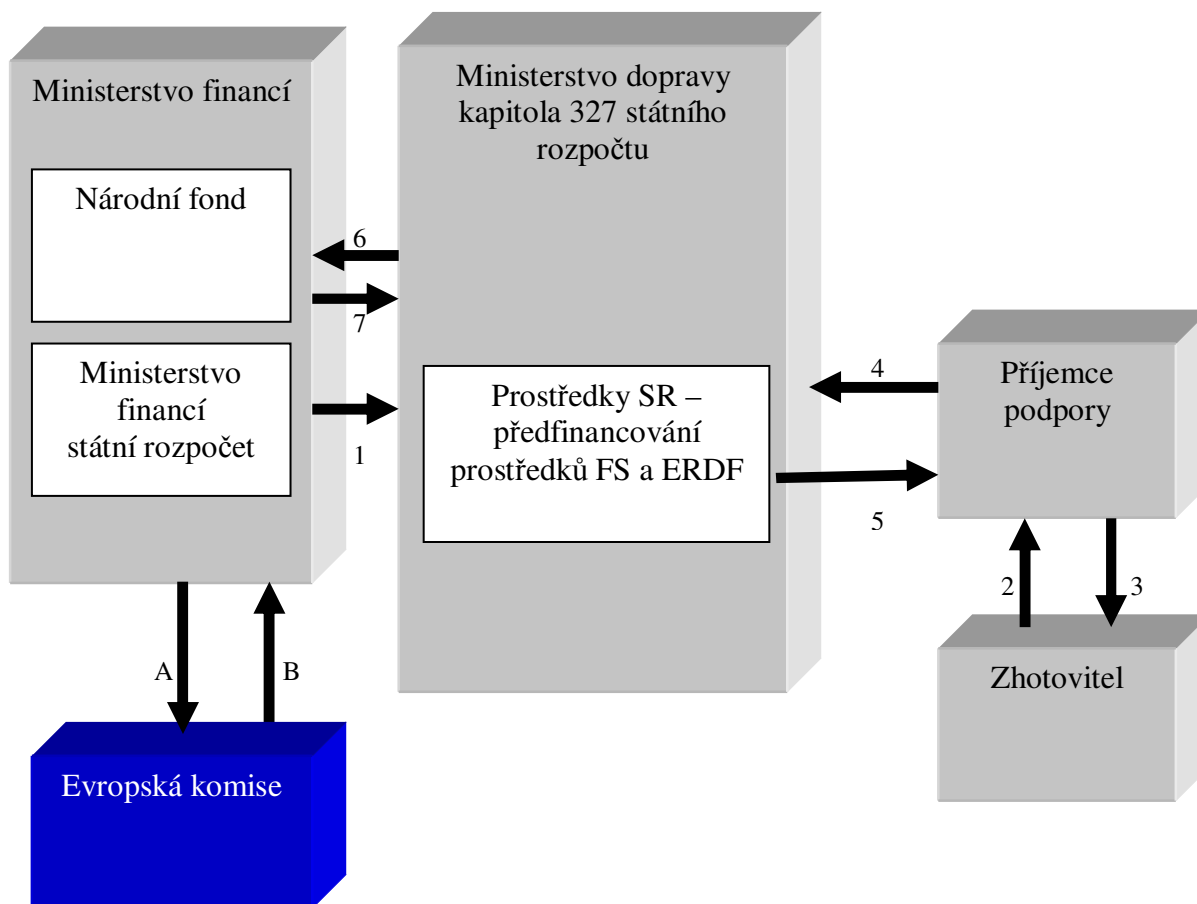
Ministerstvo financí

Národní fond

Ministerstvo financí státní rozpočet

Ministerstvo dopravy kapitola 327 státního rozpočtu

6

7

1

Prostředky SR – předfinancování prostředků FS a ERDF

4

5

Příjemce podpory

2

3

Zhotovitel

A

B

Evropská komise